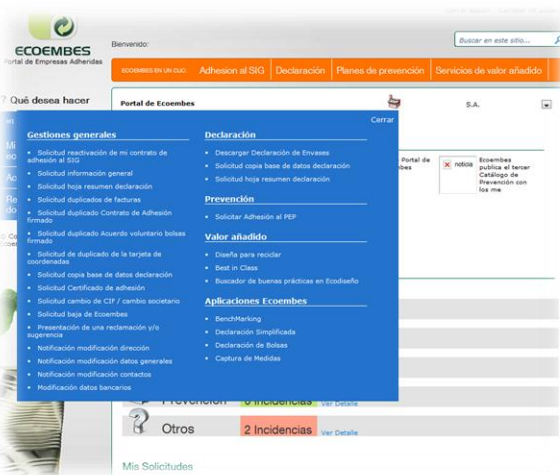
ECOEMBES
Portal de Empresas Adheridas

Bienvenido:

Buscar en este sitio...

ECOEMBES EN UN CLIC
Adhesion al SIG
Declaración
Planes de prevención
Servicios de valor añadido

? Qué desea hacer

Portal de Ecoembes

S.A.

Cerrar

Gestiones generales

Solicitud reactivación de mi contrato de adhesión al SIG
Solicitud información general
Solicitud hoja resumen declaración
Solicitud duplicados de facturas
Solicitud duplicado Contrato de Adhesión firmado
Solicitud duplicado Acuerdo voluntario bolsas firmado
Solicitud de duplicado de la tarjeta de coordenadas
Solicitud copia base de datos declaración
Solicitud Certificado de adhesión
Solicitud cambio de CIF / cambio societario
Solicitud baja de Ecoembes
Presentación de una reclamación y/o sugerencia
Notificación modificación dirección
Notificación modificación datos generales
Notificación modificación contactos
Modificación datos bancarios

Declaración

Descargar Declaración de Envases
Solicitud copia base de datos declaración
Solicitud hoja resumen declaración

Prevención

Solicitar Adhesión al PEP

Valor añadido

Diseña para reciclar
Best in Class
Buscador de buenas prácticas en Ecodiseño

Aplicaciones Ecoembes

BenchMarking
Declaración Simplificada
Declaración de Bolsas
Captura de Medidas

Portal de
nbes

noticia

Ecoembes publica el tercer Catálogo de Prevención con los me

Prevención
0 Incidencias
Ver Detalle

Otros
2 Incidencias
Ver Detalle

Mis Solicitudes